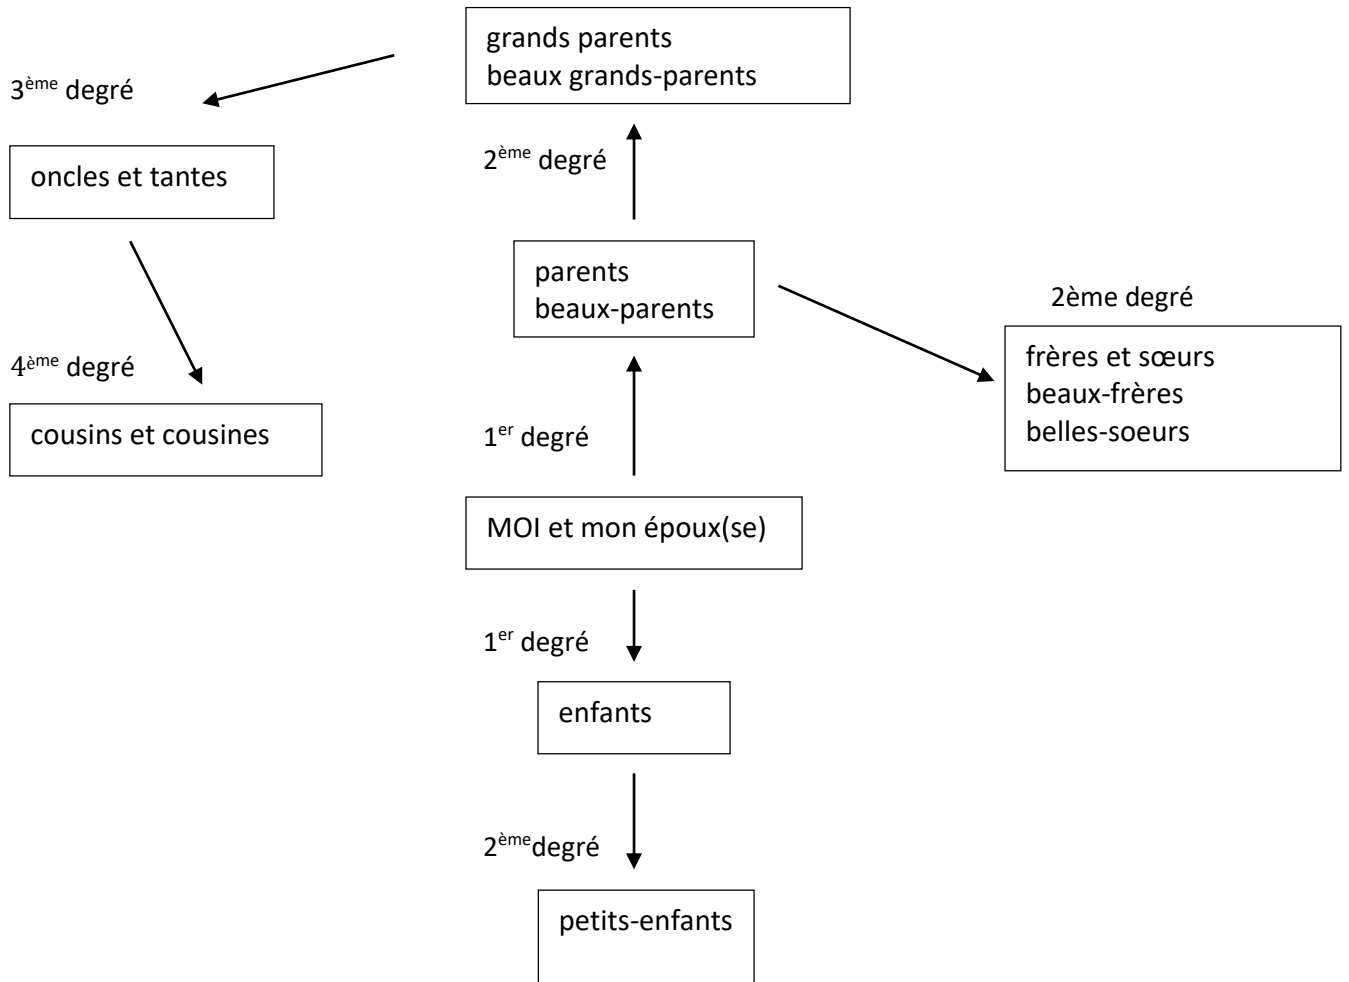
grands parents
beaux grands-parents

3<sup>ème</sup> degré

oncles et tantes

2<sup>ème</sup> degré

parents
beaux-parents

2ème degré

frères et sœurs
beaux-frères
belles-soeurs

4<sup>ème</sup> degré

cousins et cousines

1<sup>er</sup> degré

MOI et mon époux(se)

1<sup>er</sup> degré

enfants

2<sup>ème</sup>degré

petits-enfants